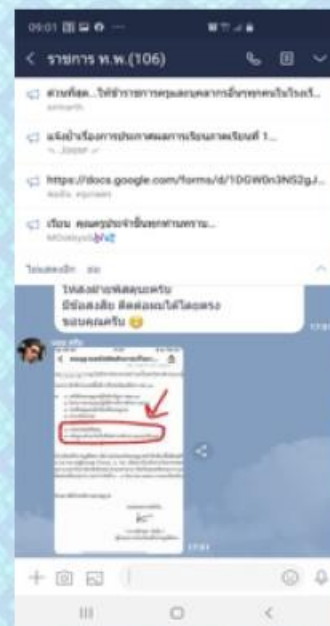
09:01

< รายการ ท.พ.(106)

ด่วนที่สุด...ให้ข้าราชการครูและบุคลากรที่ราชการคนในโรงเรี...
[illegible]

แจ้งนำเรื่องการประกาศผลการเรียนภาคเรียนที่ 1...
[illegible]

https://docs.google.com/forms/d/1DGW0n3N52gJ...
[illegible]

เรียน คุณครูประจำชั้นทุกท่านทราบ...
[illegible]

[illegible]

ให้ส่งฝ่ายพัสดุนะครับ
มีข้อสงสัย ติดต่อแม่ได้โดยตรง
ขอบคุณครับ 😊

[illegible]

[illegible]